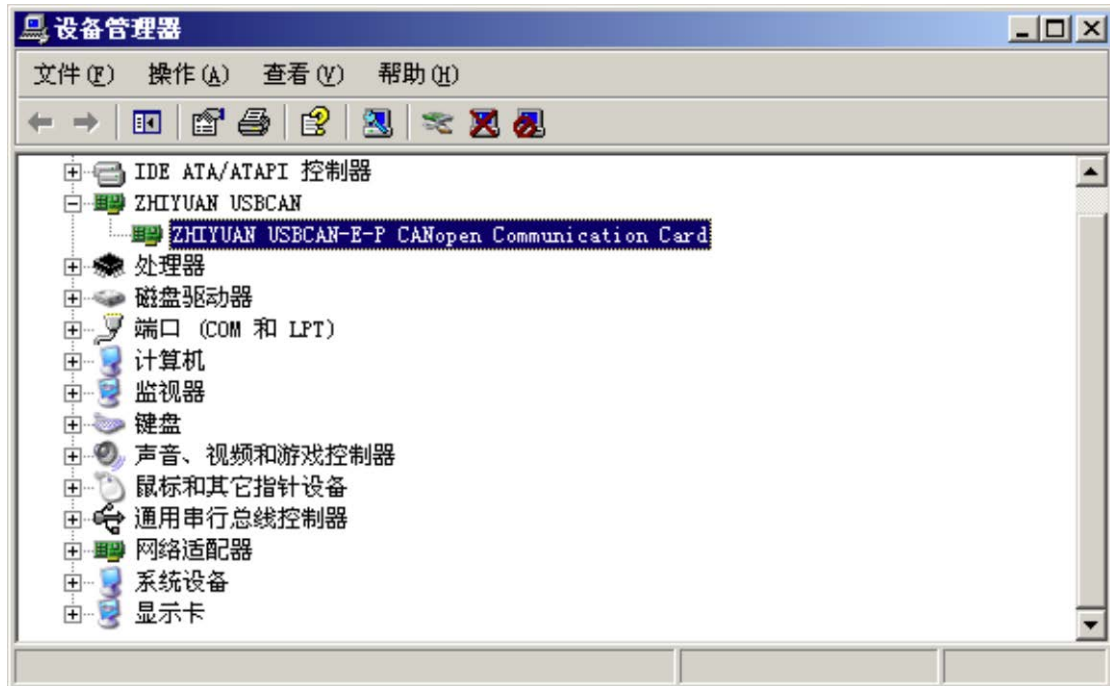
设备管理器

文件(F) 操作(A) 查看(V) 帮助(H)

IDE ATA/ATAPI 控制器
ZHIYUAN USBCAN
ZHIYUAN USBCAN-E-P CANopen Communication Card
处理器
磁盘驱动器
端口 (COM 和 LPT)
计算机
监视器
键盘
声音、视频和游戏控制器
鼠标和其它指针设备
通用串行总线控制器
网络适配器
系统设备
显示卡